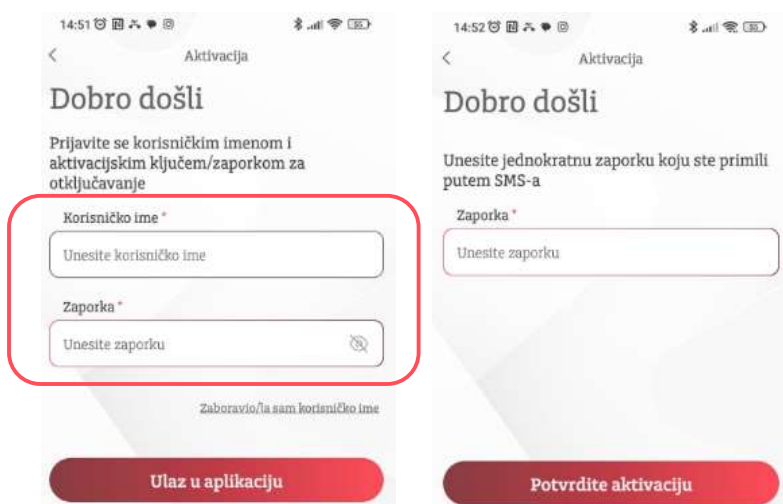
14:51

Aktivacija

Dobro došli

Prijavite se korisničkim imenom i aktivacijskim ključem/zaporkom za otključavanje

Korisničko ime *

Unesite korisničko ime

Zaporka *

Unesite zaporku

Zaboravio/la sam korisničko ime

Ulaz u aplikaciju

14:52

Aktivacija

Dobro došli

Unesite jednokratnu zaporku koju ste primili putem SMS-a

Zaporka *

Unesite zaporku

Potvrdite aktivaciju